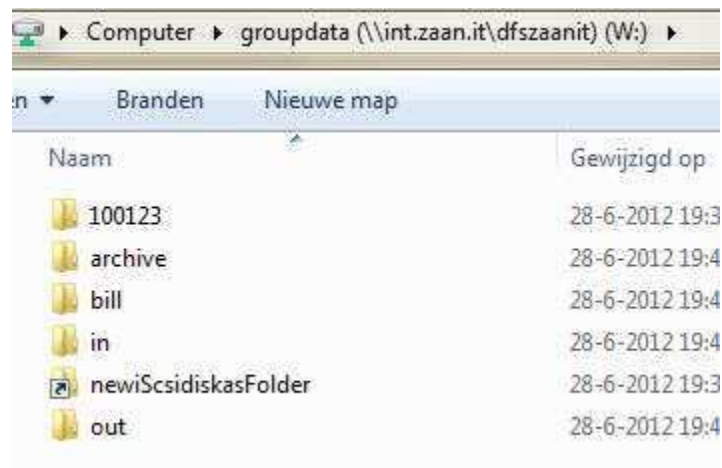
▸ Computer ▸ groupdata (\\int.zaan.it\dfszaanit) (W:) ▸

n ▾ Branden Nieuwe map

| Naam | Gewijzigd op |
|---|---|
| 100123 | 28-6-2012 19:3 |
| archive | 28-6-2012 19:4 |
| bill | 28-6-2012 19:4 |
| in | 28-6-2012 19:4 |
| newiScsidiskasFolder | 28-6-2012 19:3 |
| out | 28-6-2012 19:4 |